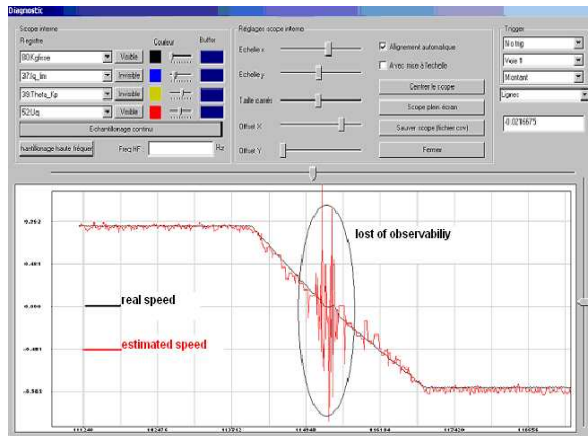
Diagnostic

Scope interne
Registre
Couleur
Buffer
80Xglisse
Visible
37Iq_lim
Invisible
39Theta_Kp
Invisible
52Uq
Visible
Echantillonage continu
hantillonage haute fréque
Freq HF
Hz

Réglager scope interne
Echelle x
Echelle y
Taille carrés
Offset X
Offset Y
Alignement automatique
Avec mise à l'échelle
Centrer le scope
Scope plein écran
Sauver scope (fichier csv)
Fermer

Trigger
No trig
Voie 1
Montant
Lignes
-0.0218675

0.252
0.401
0.000
-0.401
-0.503

lost of observabiliy
real speed
estimated speed

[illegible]
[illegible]
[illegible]
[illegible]
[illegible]
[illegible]
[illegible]